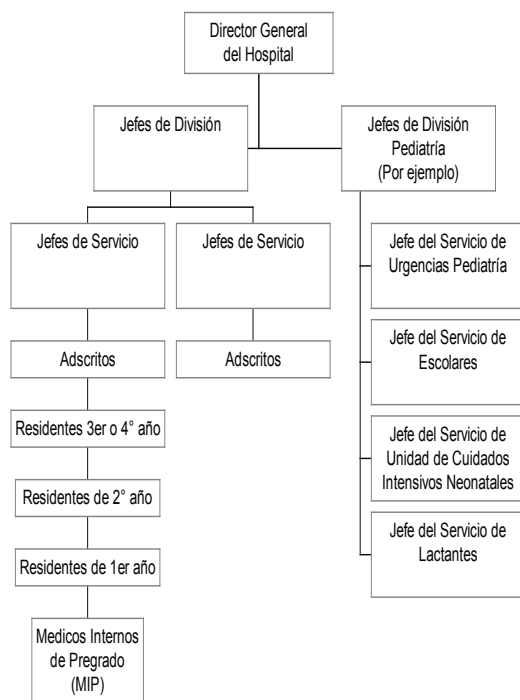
Director General del Hospital

Jefes de División

Jefes de División Pediatría (Por ejemplo)

Jefes de Servicio

Jefes de Servicio

Jefe del Servicio de Urgencias Pediatría

Adscritos

Adscritos

Jefe del Servicio de Escolares

Residentes 3er o 4° año

Jefe del Servicio de Unidad de Cuidados Intensivos Neonatales

Residentes de 2° año

Jefe del Servicio de Lactantes

Residentes de 1er año

Medicos Internos de Pregrado (MIP)